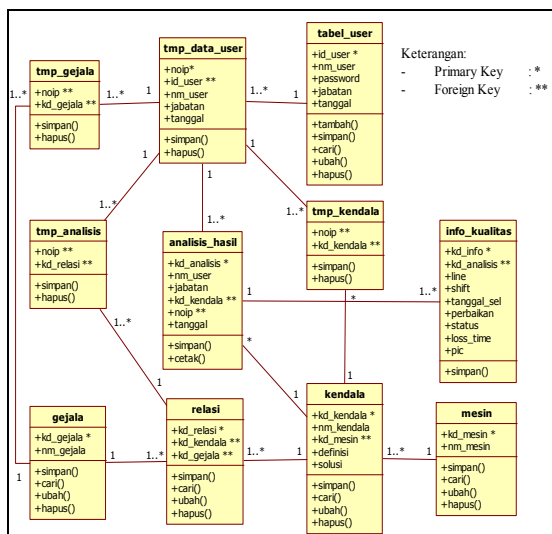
tmp_gejala
+noip **
+kd_gejala **
+simpan()
+hapus()

tmp_data_user
+noip*
+id_user **
+nm_user
+jabatan
+tanggal
+simpan()
+hapus()

tabel_user
+id_user *
+nm_user
+password
+jabatan
+tanggal
+tambah()
+simpan()
+cari()
+ubah()
+hapus()

Keterangan:
- Primary Key : *
- Foreign Key : **

tmp_analisis
+noip **
+kd_relasi **
+simpan()
+hapus()

analisis_hasil
+kd_analisis *
+nm_user
+jabatan
+kd_kendala **
+noip **
+tanggal
+simpan()
+cetak()

tmp_kendala
+noip **
+kd_kendala **
+simpan()
+hapus()

info_kualitas
+kd_info *
+kd_analisis **
+line
+shift
+tanggal_sel
+perbaikan
+status
+loss_time
+pic
+simpan()

gejala
+kd_gejala *
+nm_gejala
+simpan()
+cari()
+ubah()
+hapus()

relasi
+kd_relasi *
+kd_kendala **
+kd_gejala **
+simpan()
+cari()
+ubah()
+hapus()

kendala
+kd_kendala *
+nm_kendala
+kd_mesin **
+definisi
+solusi
+simpan()
+cari()
+ubah()
+hapus()

mesin
+kd_mesin *
+nm_mesin
+simpan()
+cari()
+ubah()
+hapus()

1..* 1..* 1 1..* 1 1..* 1 1 1..* 1..* 1 1..* * 1..* 1 * 1 1 1 1..* 1..* 1 1..* 1 1